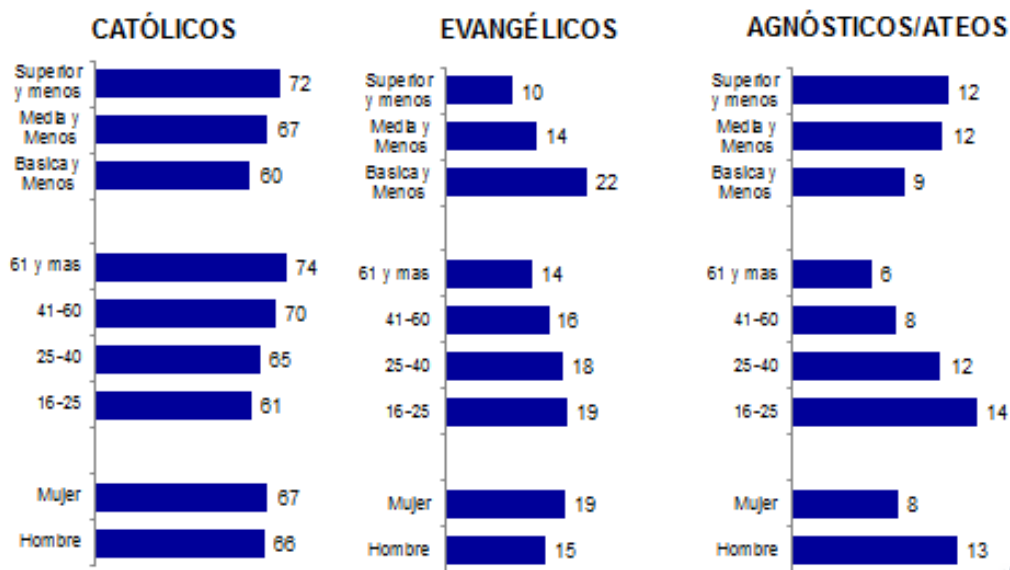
CATÓLICOS

| | |
|---|---|
| Superior y menos | 72 |
| Media y Menos | 67 |
| Basica y Menos | 60 |
| 61 y mas | 74 |
| 41-60 | 70 |
| 25-40 | 65 |
| 16-25 | 61 |
| Mujer | 67 |
| Hombre | 66 |

EVANGÉLICOS

| | |
|---|---|
| Superior y menos | 10 |
| Media y Menos | 14 |
| Basica y Menos | 22 |
| 61 y mas | 14 |
| 41-60 | 16 |
| 25-40 | 18 |
| 16-25 | 19 |
| Mujer | 19 |
| Hombre | 15 |

AGNÓSTICOS/ATEOS

| | |
|---|---|
| Superior y menos | 12 |
| Media y Menos | 12 |
| Basica y Menos | 9 |
| 61 y mas | 6 |
| 41-60 | 8 |
| 25-40 | 12 |
| 16-25 | 14 |
| Mujer | 8 |
| Hombre | 13 |